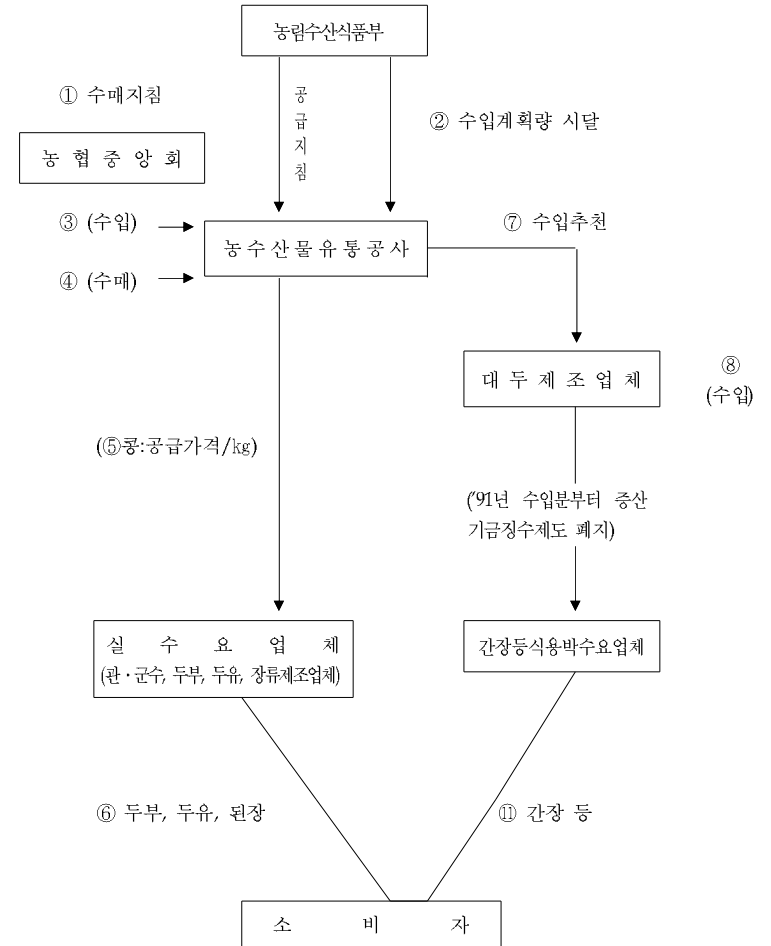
농림수산식품부

① 수매지침

공급지침

② 수입계획량 시달

농 협 중 앙 회

③ (수입)

④ (수매)

농 수 산 물 유 통 공 사

⑦ 수입추천

대 두 제 조 업 체

⑧ (수입)

(⑤콩:공급가격/kg)

('91년 수입분부터 증산 기금징수제도 폐지)

실 수 요 업 체
(관·군수, 두부, 두유, 장류제조업체)

간장등식용박수요업체

⑥ 두부, 두유, 된장

⑪ 간장 등

소 비 자